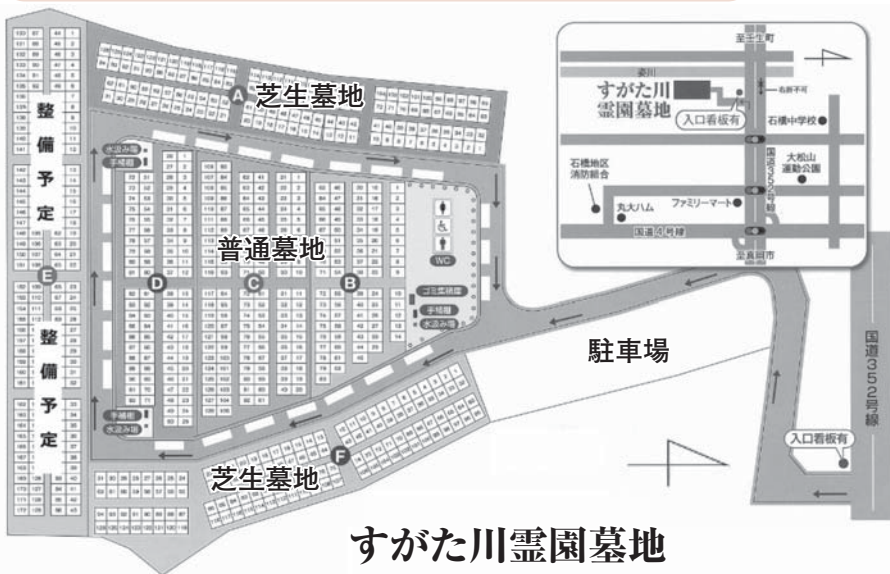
A 芝生墓地

整備予定

E

整備予定

水汲み場
手桶棚

D 普通墓地 C B

WC

ゴミ集積所
手桶棚
水汲み場

手桶棚
水汲み場

駐車場

F 芝生墓地

至壬生町
姿川
すがた川霊園墓地
入口看板有
石橋中学校
石橋地区消防組合
国道352号線
大松山運動公園
ファミリーマート
丸大ハム
国道4号線
至真岡市

国道352号線

入口看板有

すがた川霊園墓地